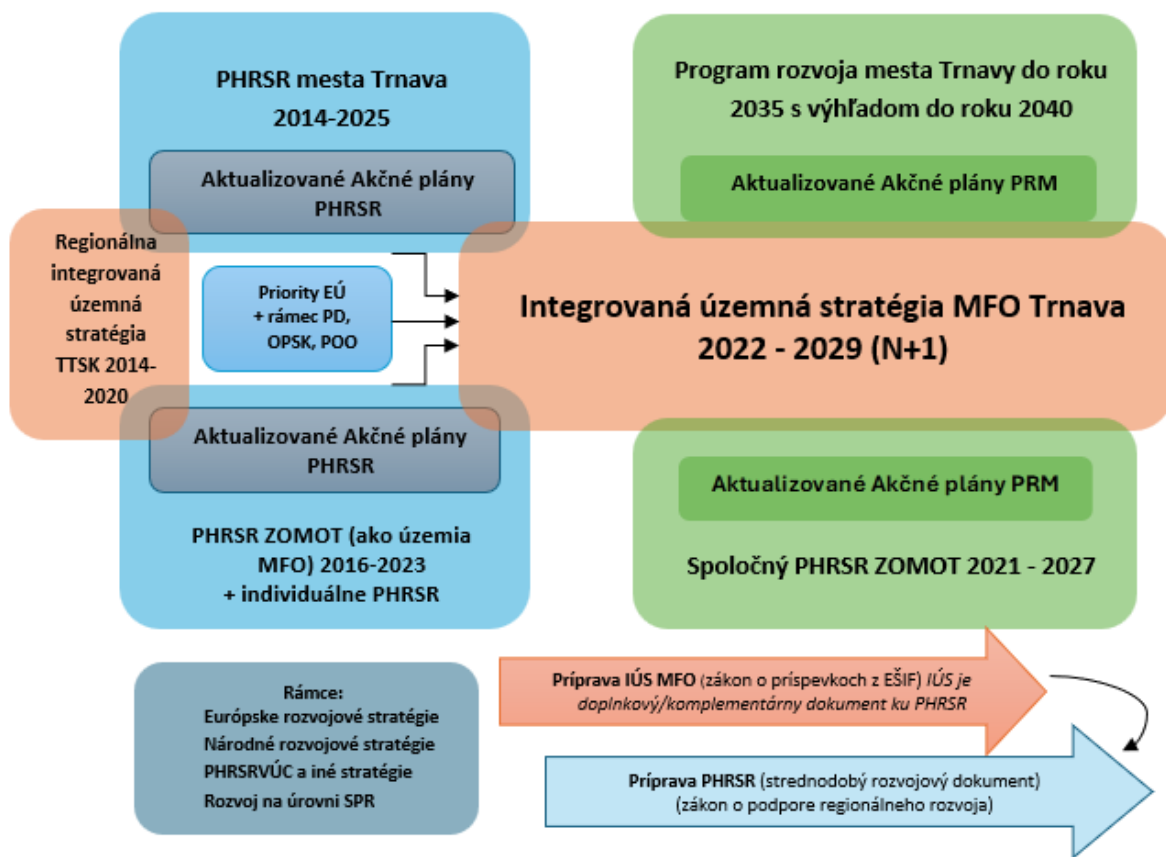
PHRSR mesta Trnava 2014-2025

Aktualizované Akčné plány PHRSR

Program rozvoja mesta Trnavy do roku 2035 s výhľadom do roku 2040

Aktualizované Akčné plány PRM

Regionálna integrovaná územná stratégia TTSK 2014-2020

Priority EÚ + rámec PD, OPSK, POO

Integrovaná územná stratégia MFO Trnava 2022 - 2029 (N+1)

Aktualizované Akčné plány PHRSR

PHRSR ZOMOT (ako územia MFO) 2016-2023 + individuálne PHRSR

Aktualizované Akčné plány PRM

Spoločný PHRSR ZOMOT 2021 - 2027

Rámce:
Európske rozvojové stratégie
Národné rozvojové stratégie
PHRSRVÚC a iné stratégie
Rozvoj na úrovni SPR

Príprava IÚS MFO (zákon o príspevkoch z EŠIF) IÚS je doplnkový/komplementárny dokument ku PHRSR

Príprava PHRSR (strednodobý rozvojový dokument) (zákon o podpore regionálneho rozvoja)